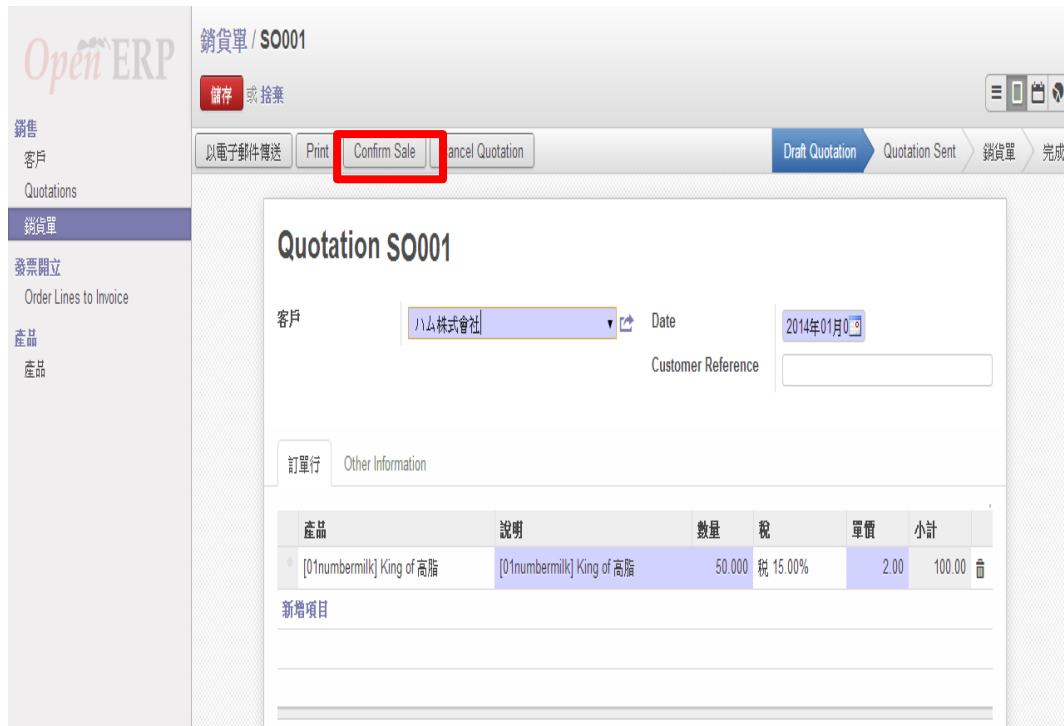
OpenERP

銷售
客戶
Quotations
銷貨單
發票開立
Order Lines to Invoice
產品
產品

銷貨單 / SO001

儲存 或 捨棄

以電子郵件傳送 Print Confirm Sale Cancel Quotation

Draft Quotation Quotation Sent 銷貨單 完成

Quotation SO001

客戶 ハム株式會社

Date 2014年01月0

Customer Reference

訂單行 Other Information

| 產品 | 說明 | 數量 | 稅 | 單價 | 小計 |
|---|---|---|---|---|---|
| [01numbermilk] King of 高脂 | [01numbermilk] King of 高脂 | 50.000 | 稅 15.00% | 2.00 | 100.00 |

新增項目